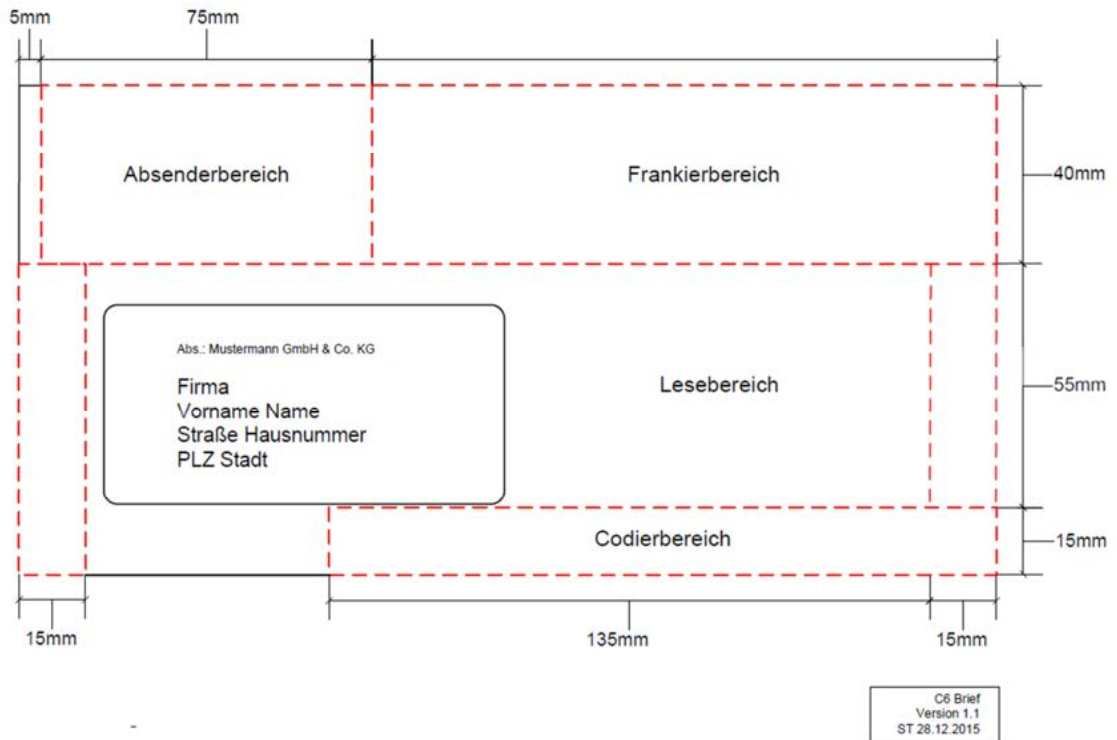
5mm
75mm
Absenderbereich
Frankierbereich
40mm
Abs.: Mustermann GmbH & Co. KG
Firma
Vorname Name
Straße Hausnummer
PLZ Stadt
Lesebereich
55mm
Codierbereich
15mm
15mm
135mm
15mm
C6 Brief
Version 1.1
ST 28.12.2015